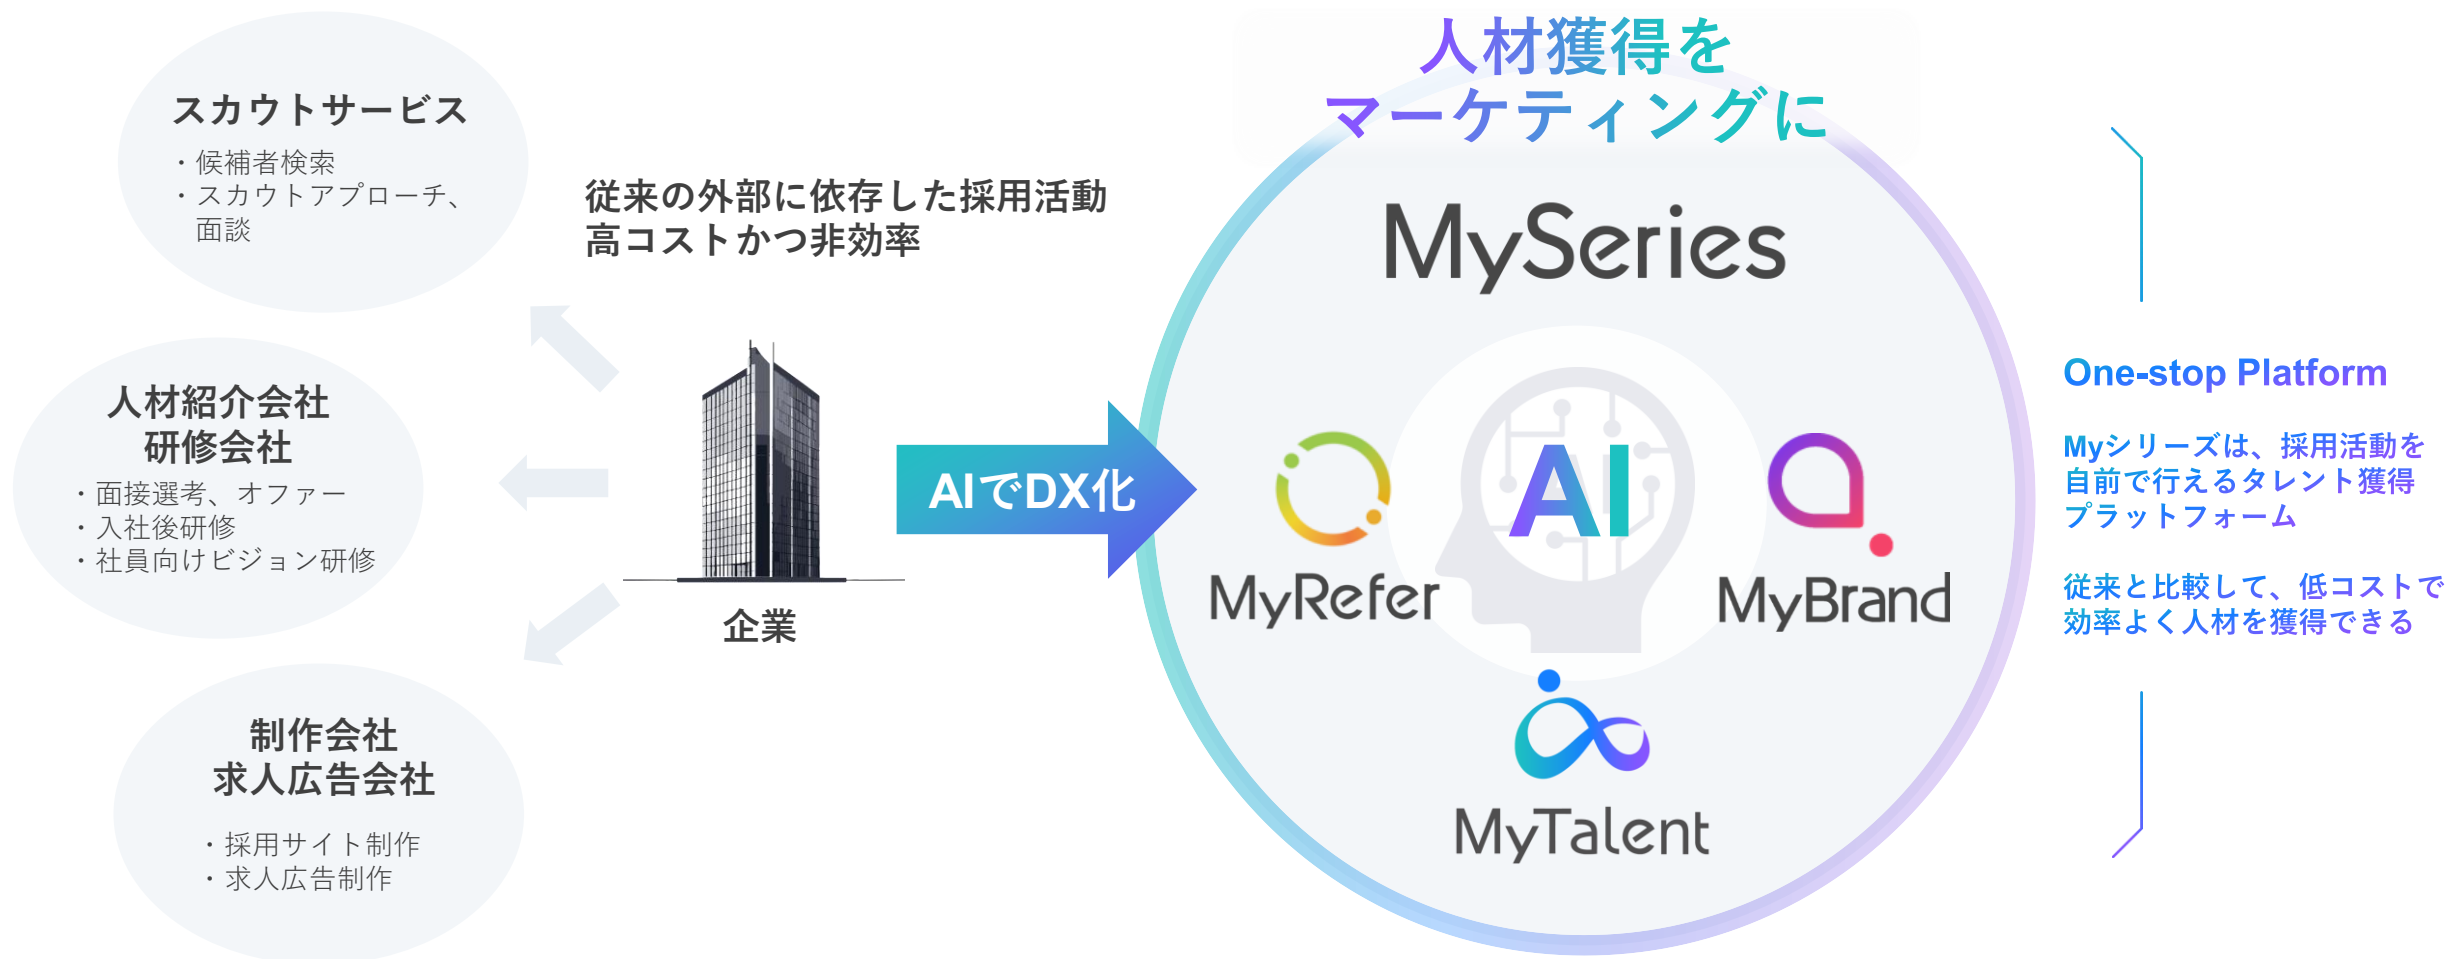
スカウトサービス
・候補者検索
・スカウトアプローチ、面談

人材紹介会社
研修会社
・面接選考、オファー
・入社後研修
・社員向けビジョン研修

制作会社
求人広告会社
・採用サイト制作
・求人広告制作

従来の外部に依存した採用活動
高コストかつ非効率

企業

AIでDX化

人材獲得を
マーケティングに

MySeries

AI

MyRefer

MyBrand

MyTalent

One-stop Platform

Myシリーズは、採用活動を自前で行えるタレント獲得プラットフォーム

従来と比較して、低コストで効率よく人材を獲得できる